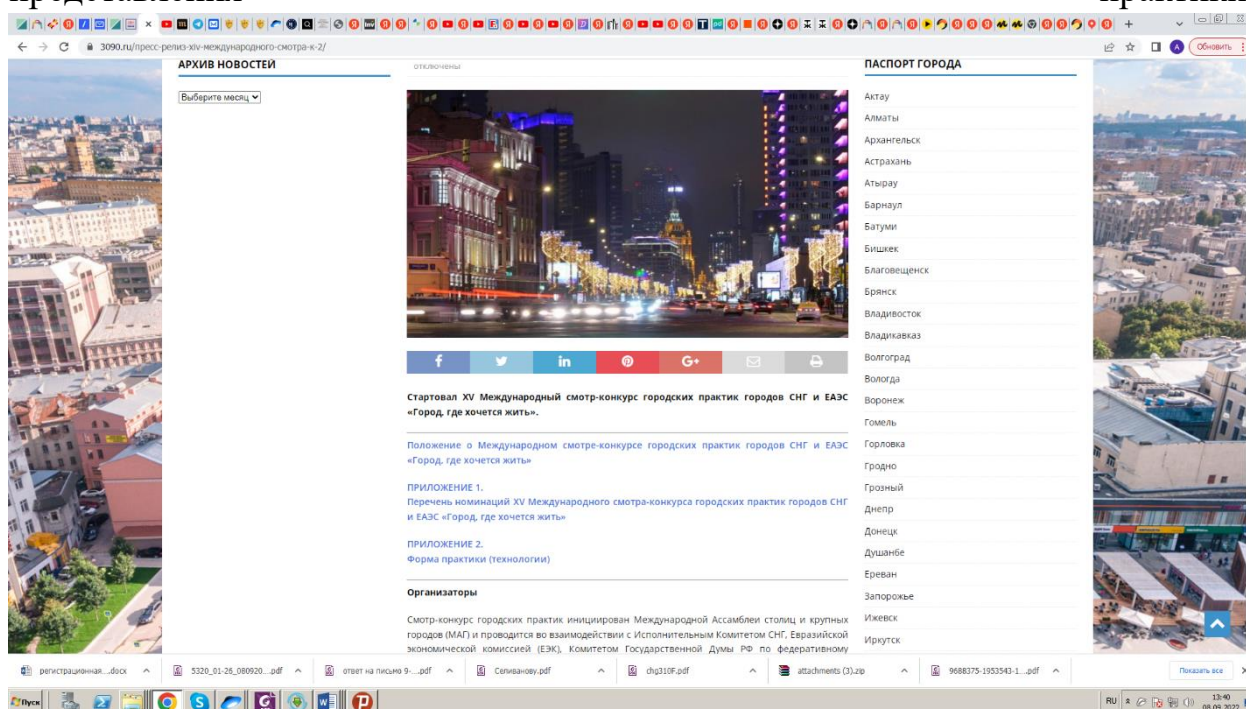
3090.ru/пресс-релиз-xiv-международного-смотра-к-2/

Обновить

АРХИВ НОВОСТЕЙ

Выберите месяц

отключены

Стартовал XV Международный смотр-конкурс городских практик городов СНГ и ЕАЭС «Город, где хочется жить».

Положение о Международном смотре-конкурсе городских практик городов СНГ и ЕАЭС «Город, где хочется жить»

ПРИЛОЖЕНИЕ 1.
Перечень номинаций XV Международного смотра-конкурса городских практик городов СНГ и ЕАЭС «Город, где хочется жить»

ПРИЛОЖЕНИЕ 2.
Форма практики (технологии)

Организаторы

Смотр-конкурс городских практик инициирован Международной Ассамблеи столиц и крупных городов (МАГ) и проводится во взаимодействии с Исполнительным Комитетом СНГ, Евразийской экономической комиссией (ЕЭК), Комитетом Государственной Думы РФ по федеративному

ПАСПОРТ ГОРОДА

Актау
Алматы
Архангельск
Астрахань
Атырау
Барнаул
Батуми
Бишкек
Благовещенск
Брянск
Владивосток
Владикавказ
Волгоград
Вологда
Воронеж
Гомель
Горловка
Гродно
Грозный
Днепр
Донецк
Душанбе
Ереван
Запорожье
Ижевск
Иркутск

регистрационная....docx
5320_01-26_080920....pdf
ответ на письмо 9-....pdf
Селиванову.pdf
chg310F.pdf
attachments (3).zip
9688375-1953543-1....pdf
Показать все

Пуск
RU
13:40
08.09.2022